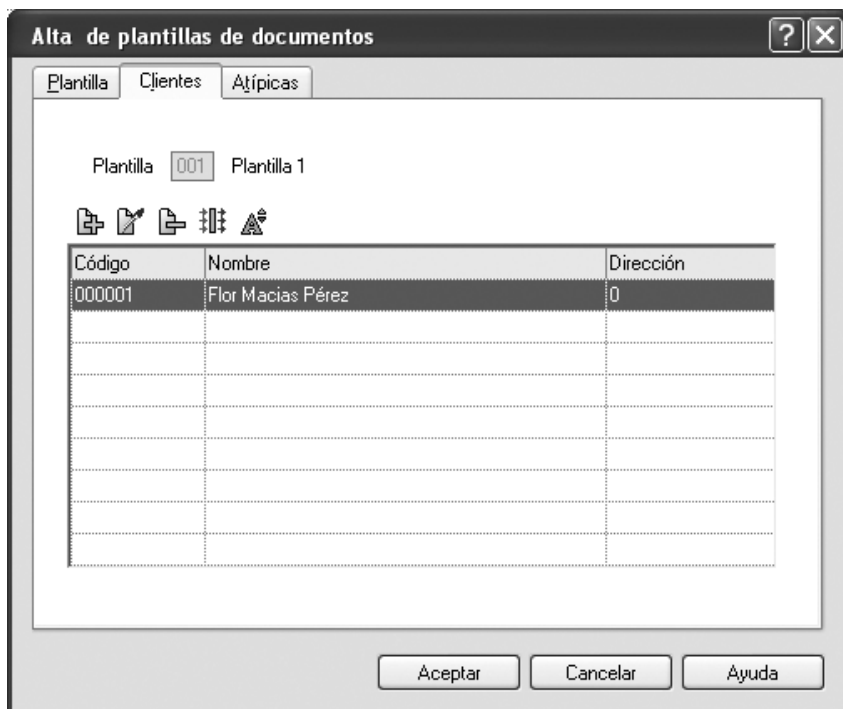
Alta de plantillas de documentos

Plantilla | Clientes | Atípicas

Plantilla 001 Plantilla 1

| Código | Nombre | Dirección |
|---|---|---|
| 000001 | Flor Macias Pérez | 0 |
| | | |
| | | |
| | | |
| | | |
| | | |
| | | |
| | | |
| | | |

Aceptar Cancelar Ayuda